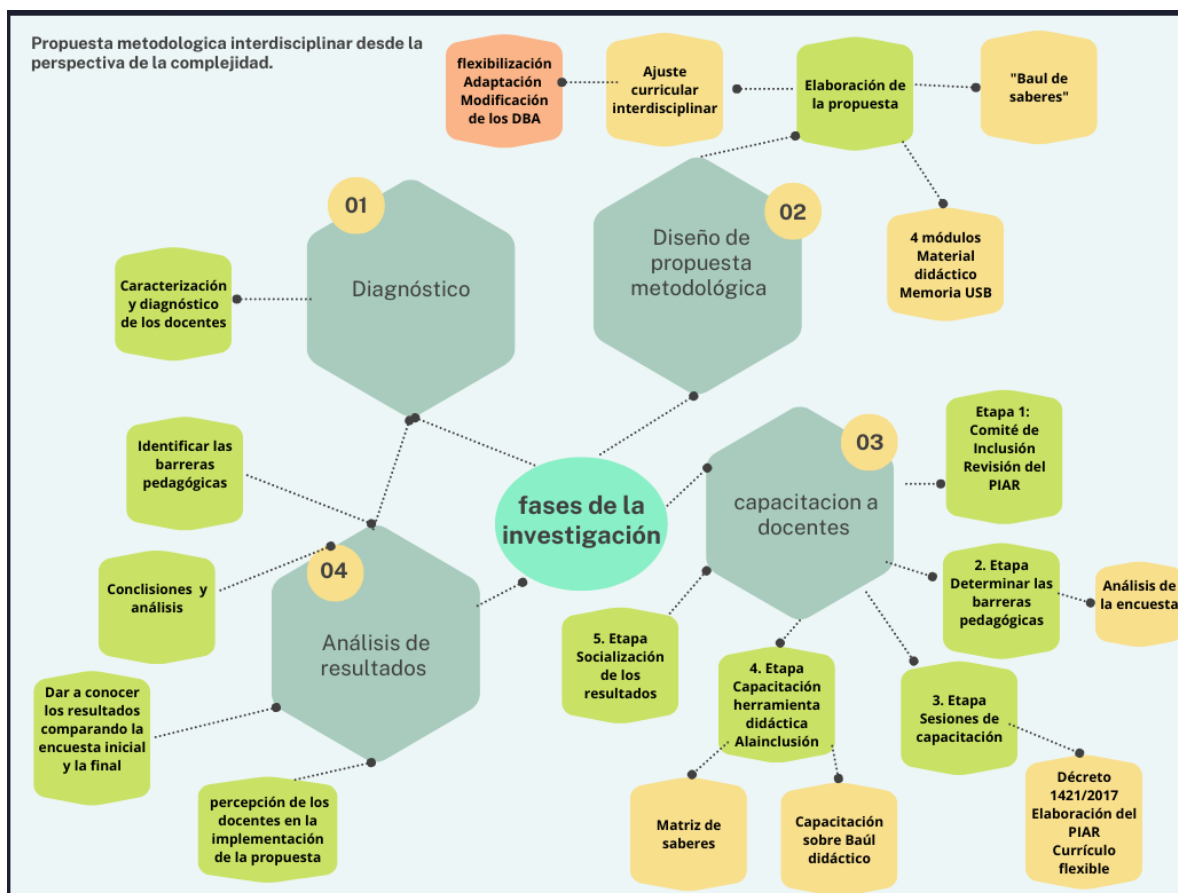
Propuesta metodologica interdisciplinar desde la perspectiva de la complejidad.

flexibilización Adaptación Modificación de los DBA

Ajuste curricular interdisciplinar

Elaboración de la propuesta

"Baul de saberes"

4 módulos Material didáctico Memoria USB

01

Diagnóstico

02

Diseño de propuesta metodológica

Caracterización y diagnóstico de los docentes

Identificar las barreras pedagógicas

fases de la investigación

03

capacitacion a docentes

Etapa 1: Comité de Inclusión Revisión del PIAR

2. Etapa Determinar las barreras pedagógicas

Análisis de la encuesta

Conclisiones y análisis

04

Análisis de resultados

5. Etapa Socialización de los resultados

4. Etapa Capacitación herramienta didáctica Alainclusión

3. Etapa Sesiones de capacitación

Dar a conocer los resultados comparando la encuesta inicial y la final

percepción de los docentes en la implementación de la propuesta

Matriz de saberes

Capacitación sobre Baúl didáctico

Décreto 1421/2017 Elaboración del PIAR Currículo flexible